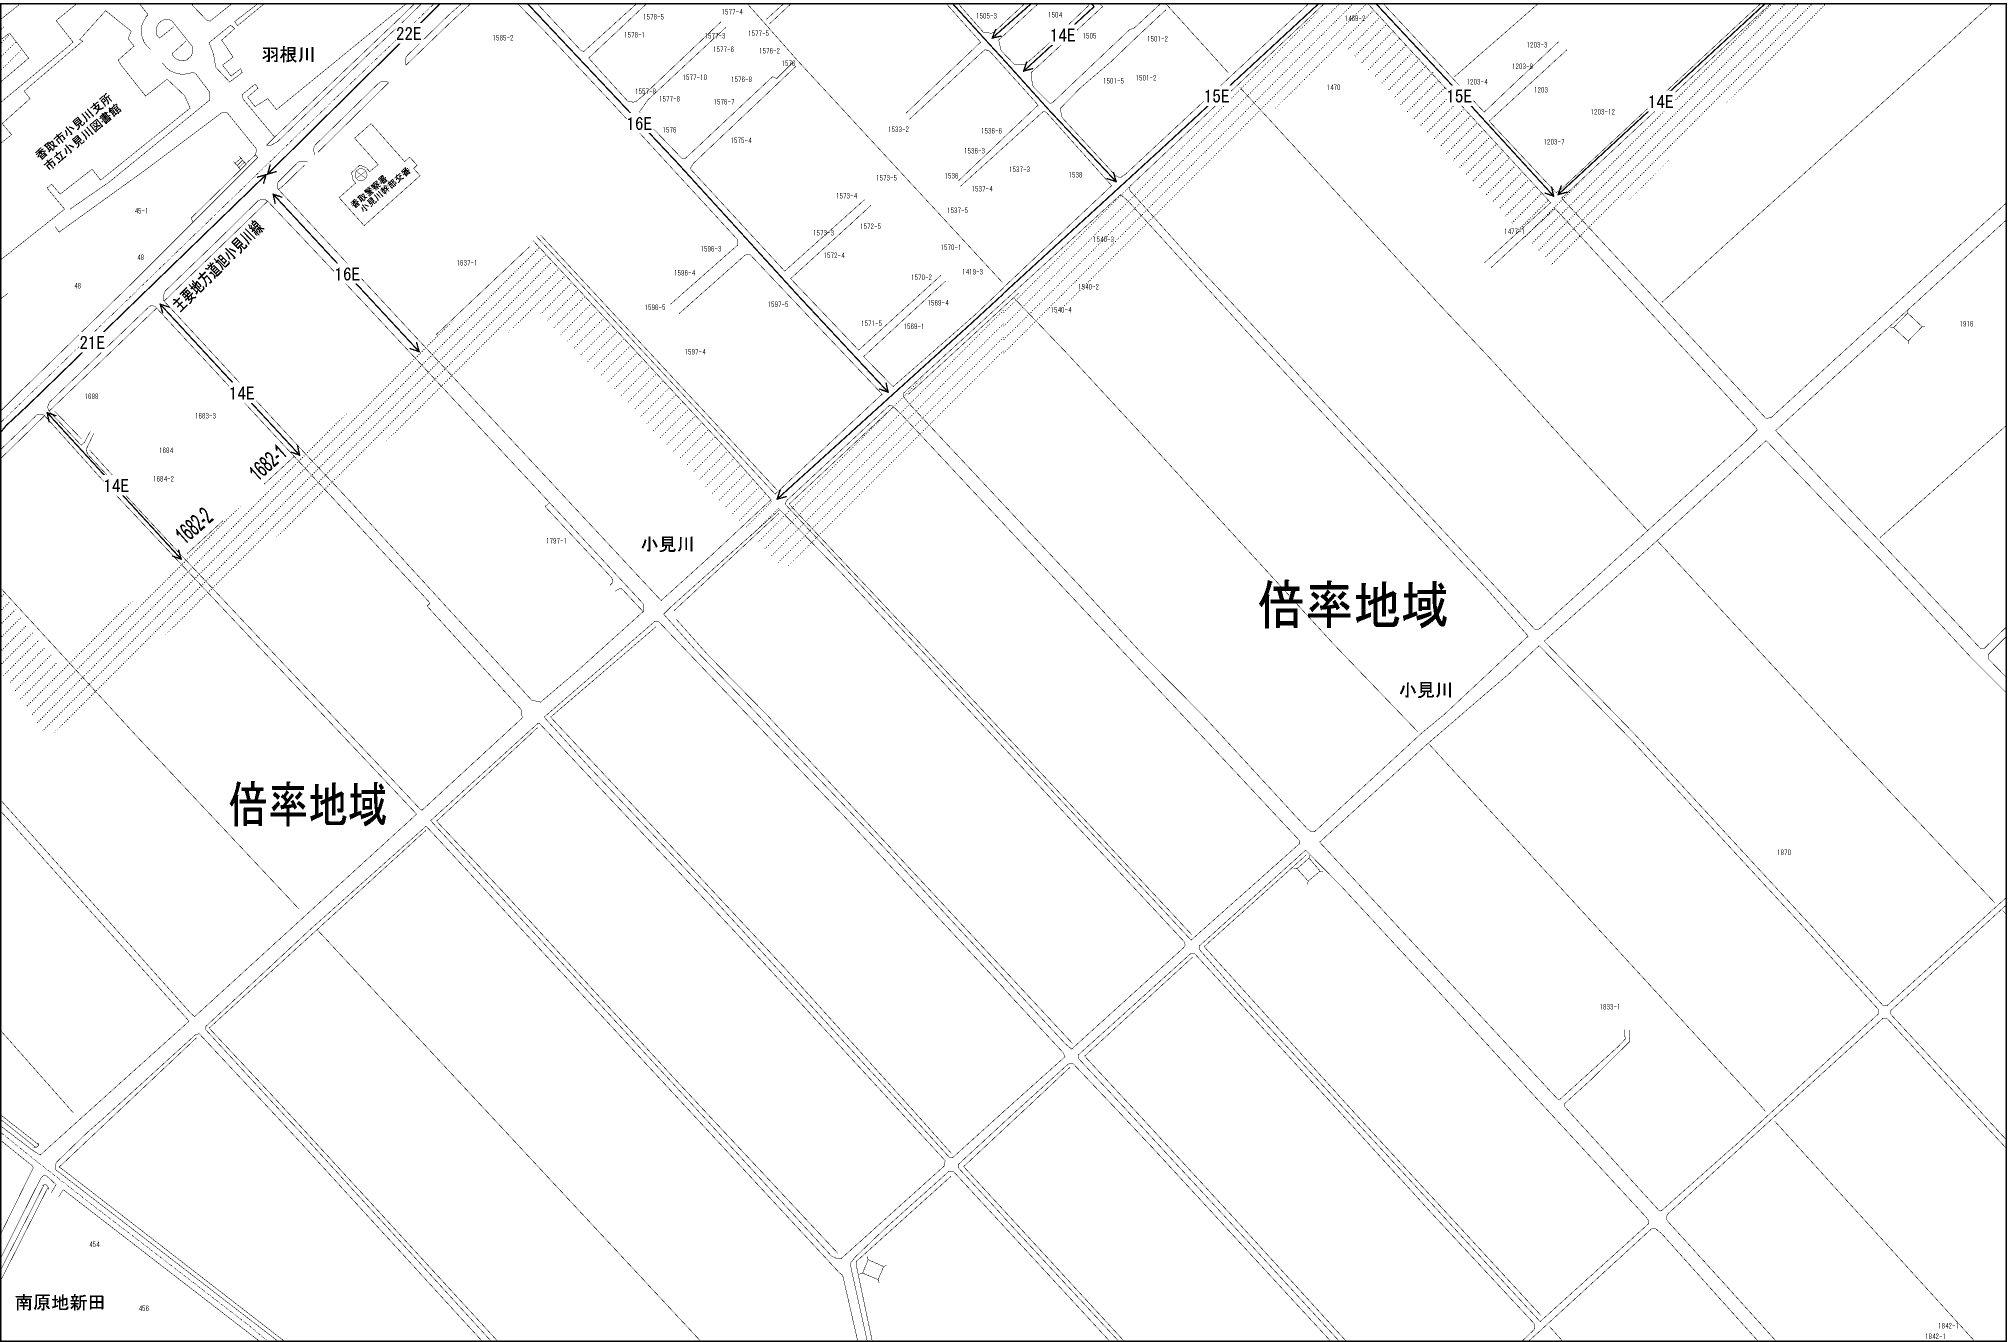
羽根川

22E

香取市小見川支所
市立小見川図書館

香取警察署
小見川幹部交番

主要地方道旭小見川線

16E

21E

14E

14E

1682-1

1682-2

16E

14E

15E

15E

14E

小見川

倍率地域

小見川

倍率地域

南原地新田

1585-2
1578-5
1577-4
1578-1
1577-3
1577-5
1577-6
1576-2
1576
1577-10
1576-8
1557-6
1577-8
1576-7
1576
1575-4
1505-3
1504
1505
1501-2
1501-5
1501-2
1489-2
1470
1203-3
1203-4
1203-8
1203
1203-12
1203-7
1533-2
1536-6
1536-3
1537-3
1536
1538
1573-5
1537-4
1573-4
1537-5
1573-3
1572-5
1572-4
1570-1
1540-3
1596-3
1596-4
1419-3
1570-2
1540-2
1569-4
1540-4
1596-5
1597-5
1571-5
1569-1
1597-4
1637-1
1473-1
1916
45-1
48
46
1689
1683-3
1684
1684-2
1797-1
1870
1833-1
454
456
1842-1
1842-1